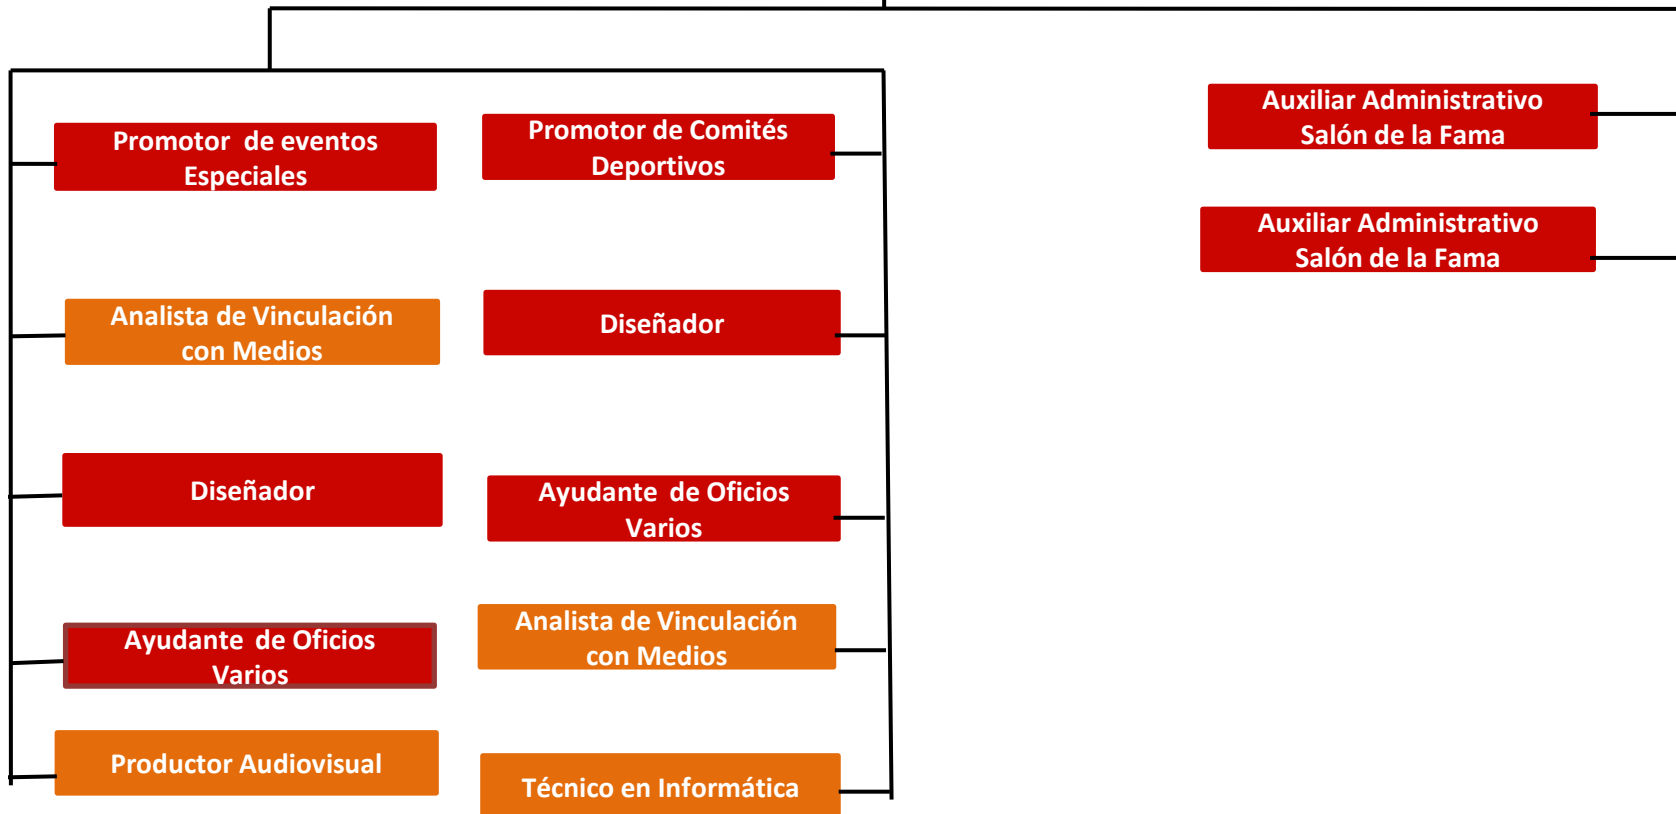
Promotor de eventos Especiales

Promotor de Comités Deportivos

Auxiliar Administrativo Salón de la Fama

Auxiliar Administrativo Salón de la Fama

Analista de Vinculación con Medios

Diseñador

Diseñador

Ayudante de Oficios Varios

Ayudante de Oficios Varios

Analista de Vinculación con Medios

Productor Audiovisual

Técnico en Informática